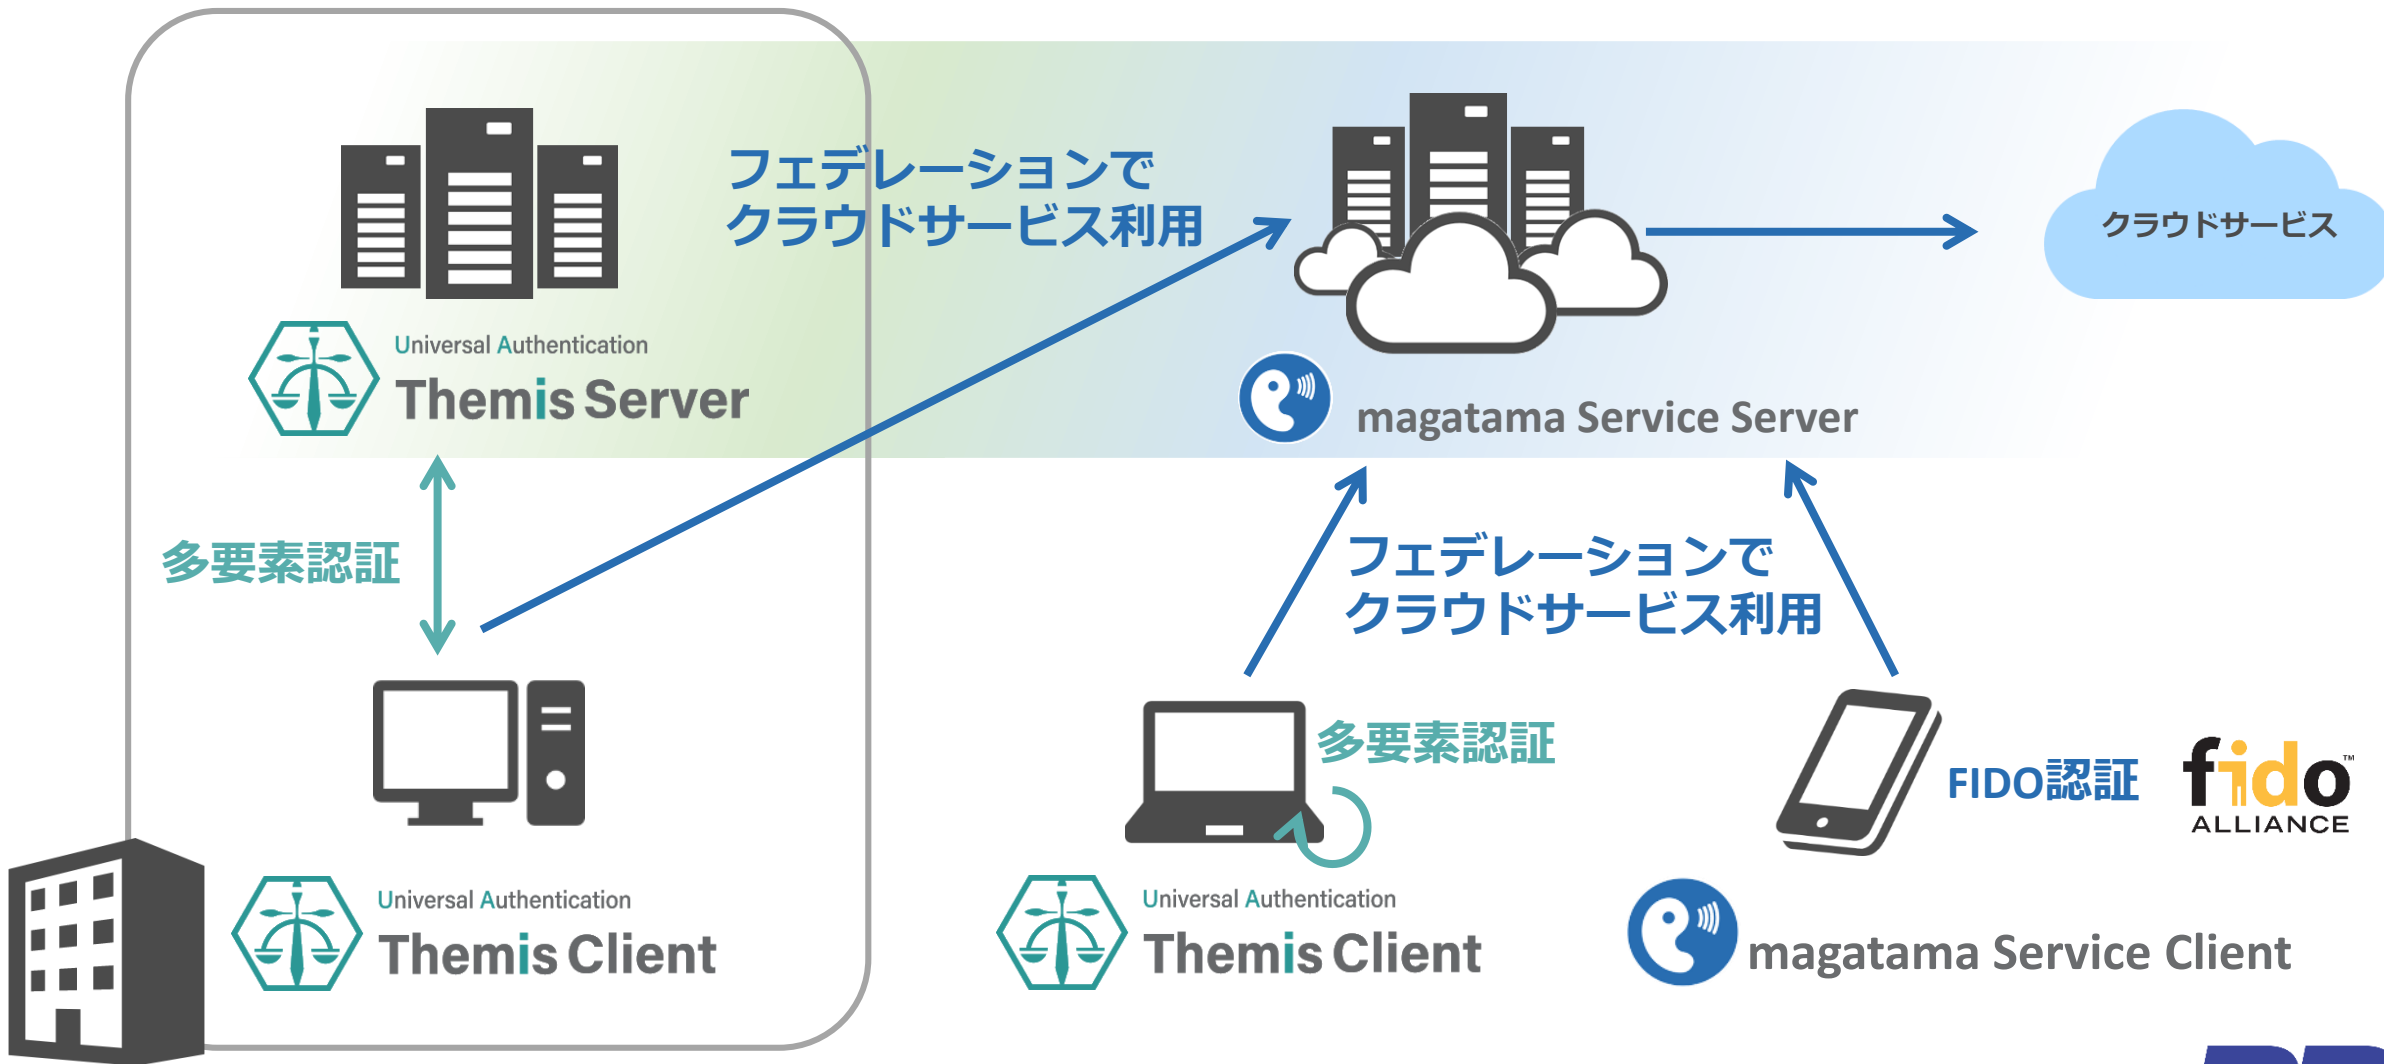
フェデレーションで
クラウドサービス利用

クラウドサービス

Universal Authentication
Themis Server

magatama Service Server

多要素認証

フェデレーションで
クラウドサービス利用

多要素認証

FIDO認証

fido ALLIANCE

Universal Authentication
Themis Client

Universal Authentication
Themis Client

magatama Service Client